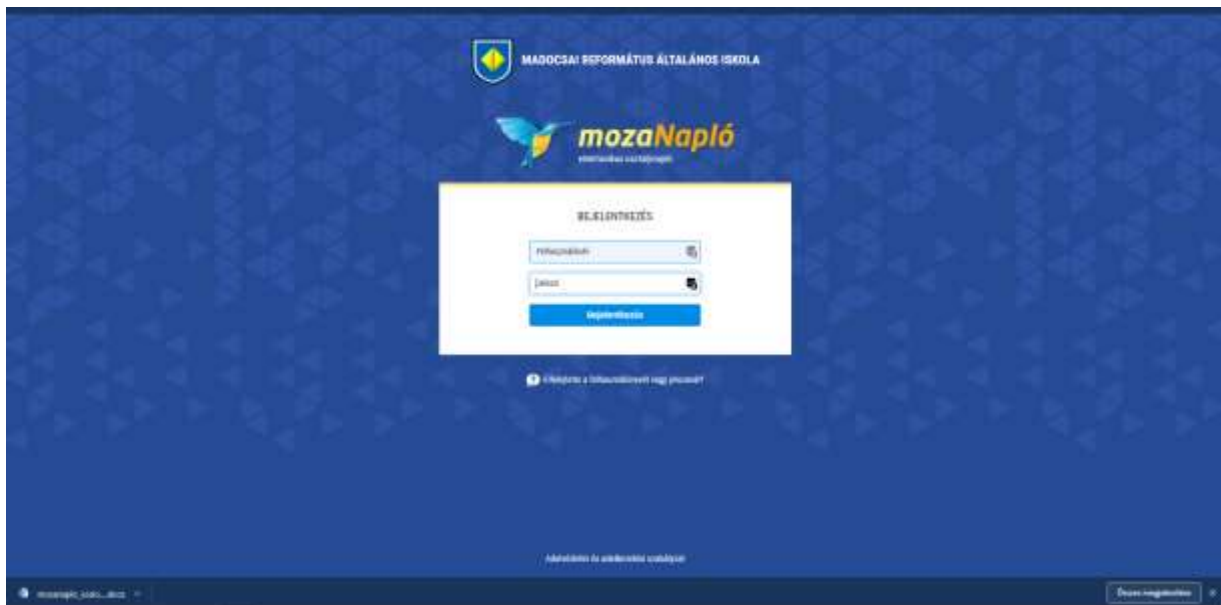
MADOCSAI REFORMÁTUS ÁLTALÁNOS ISKOLA

mozaNapló

elektronikus osztálynapló

BEJELENTKEZÉS

Felhasználónév

Jelszó

Bejelentkezés

Elfelejtette a felhasználónevét vagy jelszavát?

Adatvédelmi és adatkezelési szabályzat

mozanaplo_iskola....docx

Összes megjelenítése